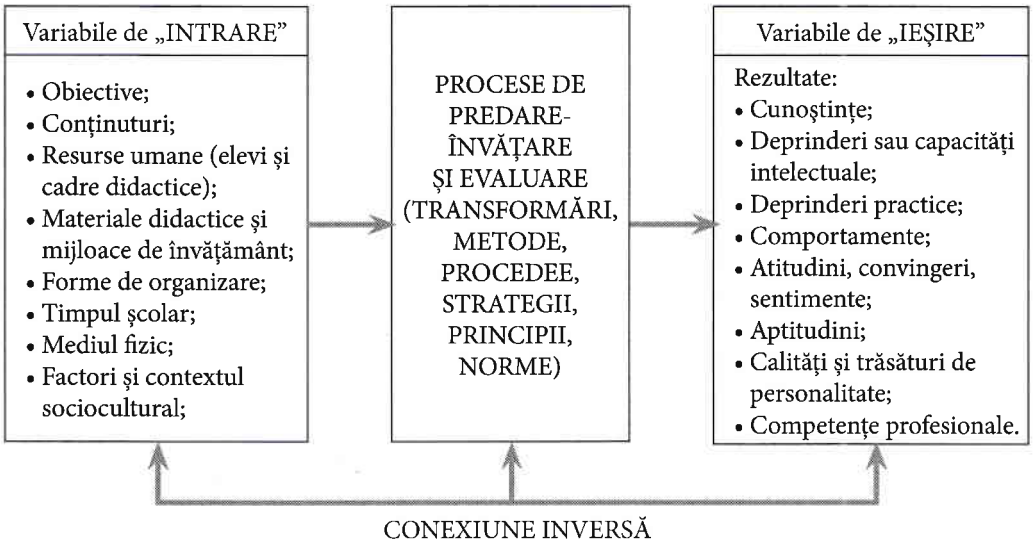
Variabile de „INTRARE”

• Obiective;
• Conținuturi;
• Resurse umane (elevi și cadre didactice);
• Materiale didactice și mijloace de învățământ;
• Forme de organizare;
• Timpul școlar;
• Mediul fizic;
• Factori și contextul sociocultural;

PROCESE DE PREDARE-ÎNVĂȚARE ȘI EVALUARE (TRANSFORMĂRI, METODE, PROCEDEE, STRATEGII, PRINCIPII, NORME)

Variabile de „IEȘIRE”

Rezultate:
• Cunoștințe;
• Deprinderi sau capacități intelectuale;
• Deprinderi practice;
• Comportamente;
• Atitudini, convingeri, sentimente;
• Aptitudini;
• Calități și trăsături de personalitate;
• Competențe profesionale.

CONEXIUNE INVERSĂ